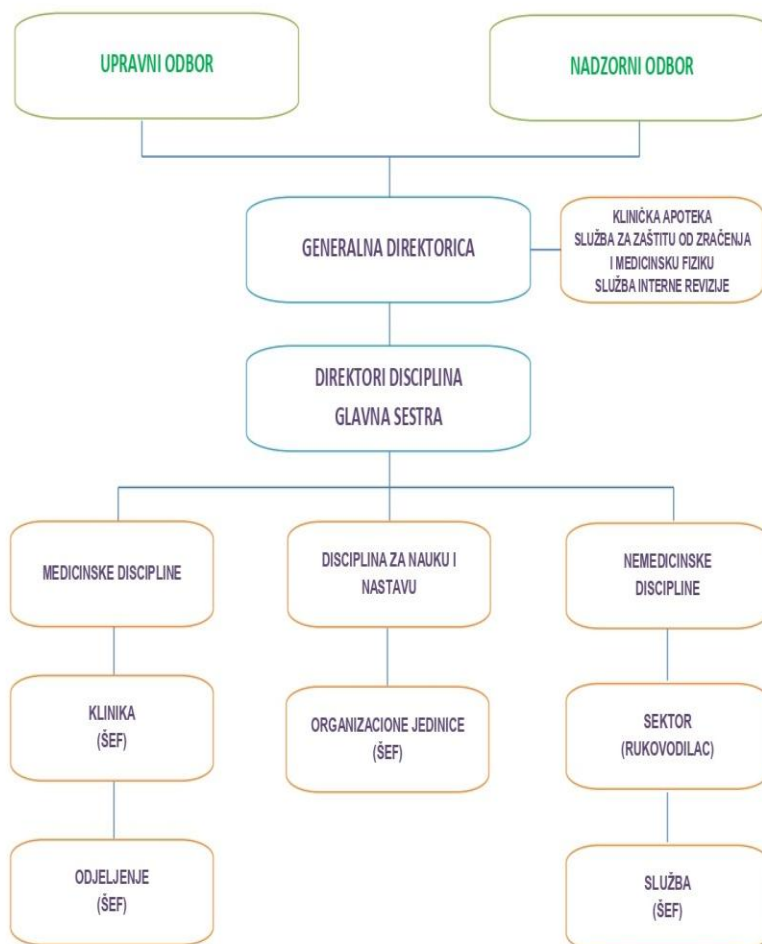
UPRAVNI ODBOR

NADZORNI ODBOR

GENERALNA DIREKTORICA

KLINIČKA APOTEKA
SLUŽBA ZA ZAŠTITU OD ZRAČENJA I MEDICINSKU FIZIKU
SLUŽBA INTERNE REVIZIJE

DIREKTORI DISCIPLINA
GLAVNA SESTRA

MEDICINSKE DISCIPLINE

DISCIPLINA ZA NAUKU I NASTAVU

NEMEDICINSKE DISCIPLINE

KLINIKA
(ŠEF)

ORGANIZACIONE JEDINICE
(ŠEF)

SEKTOR
(RUKOVODILAC)

ODJELJENJE
(ŠEF)

SLUŽBA
(ŠEF)